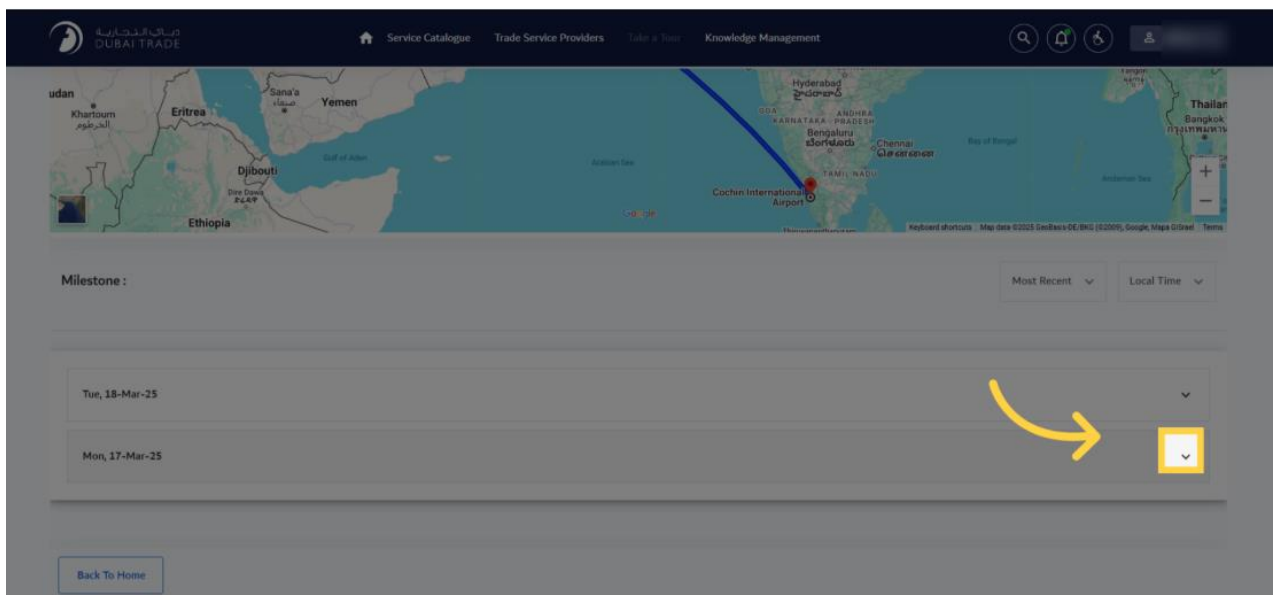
دبي التجارية
DUBAI TRADE

Service Catalogue Trade Service Providers Take a Tour Knowledge Management

udan
Khartoum
الخرطوم
Eritrea
Sana'a
صنعاء
Yemen
Djibouti
Dire Dawa
ድሬ ዳዋ
Ethiopia
Gulf of Aden
Arabian Sea
Google
Hyderabad
హైదరాబాద్
GOA
ANDHRA
KARNATAKA PRADESH
Bengaluru
ಬೆಂಗಳೂರು
Chennai
சென்னை
TAMIL NADU
Bay of Bengal
Cochin International Airport
Andaman Sea
Yangon
Thailan
Bangkok
กรุงเทพมหาน
Keyboard shortcuts Map data ©2025 GeoBasis-DE/BKG (©2009), Google, Mapa GISrael Terms

Milestone :

Most Recent
Local Time

Tue, 18-Mar-25

Mon, 17-Mar-25

Back To Home